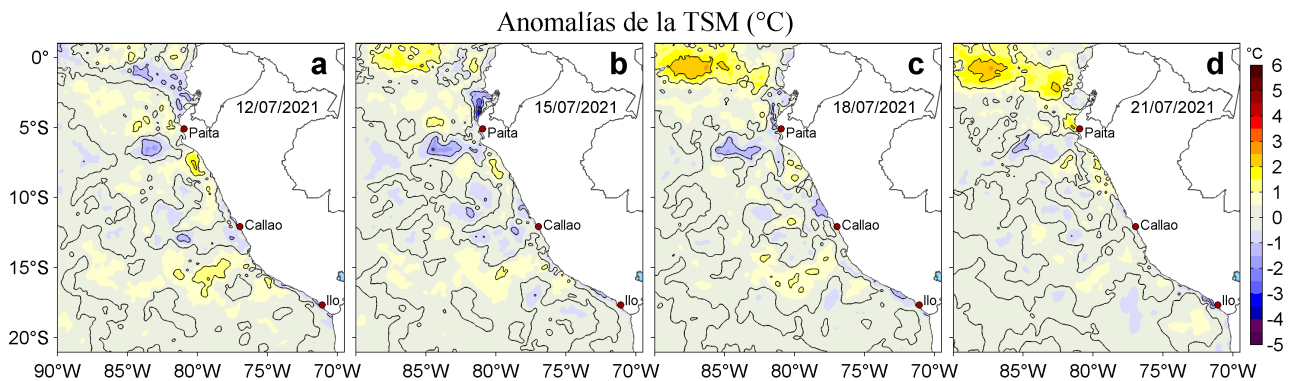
Anomalías de la TSM (°C)

a
12/07/2021
Paita
Callao
Ilo

b
15/07/2021
Paita
Callao
Ilo

c
18/07/2021
Paita
Callao
Ilo

d
21/07/2021
Paita
Callao
Ilo

0°
5°S
10°S
15°S
20°S

90°W 85°W 80°W 75°W 70°W 85°W 80°W 75°W 70°W 85°W 80°W 75°W 70°W 85°W 80°W 75°W 70°W

°C
6
5
4
3
2
1
0
-1
-2
-3
-4
-5